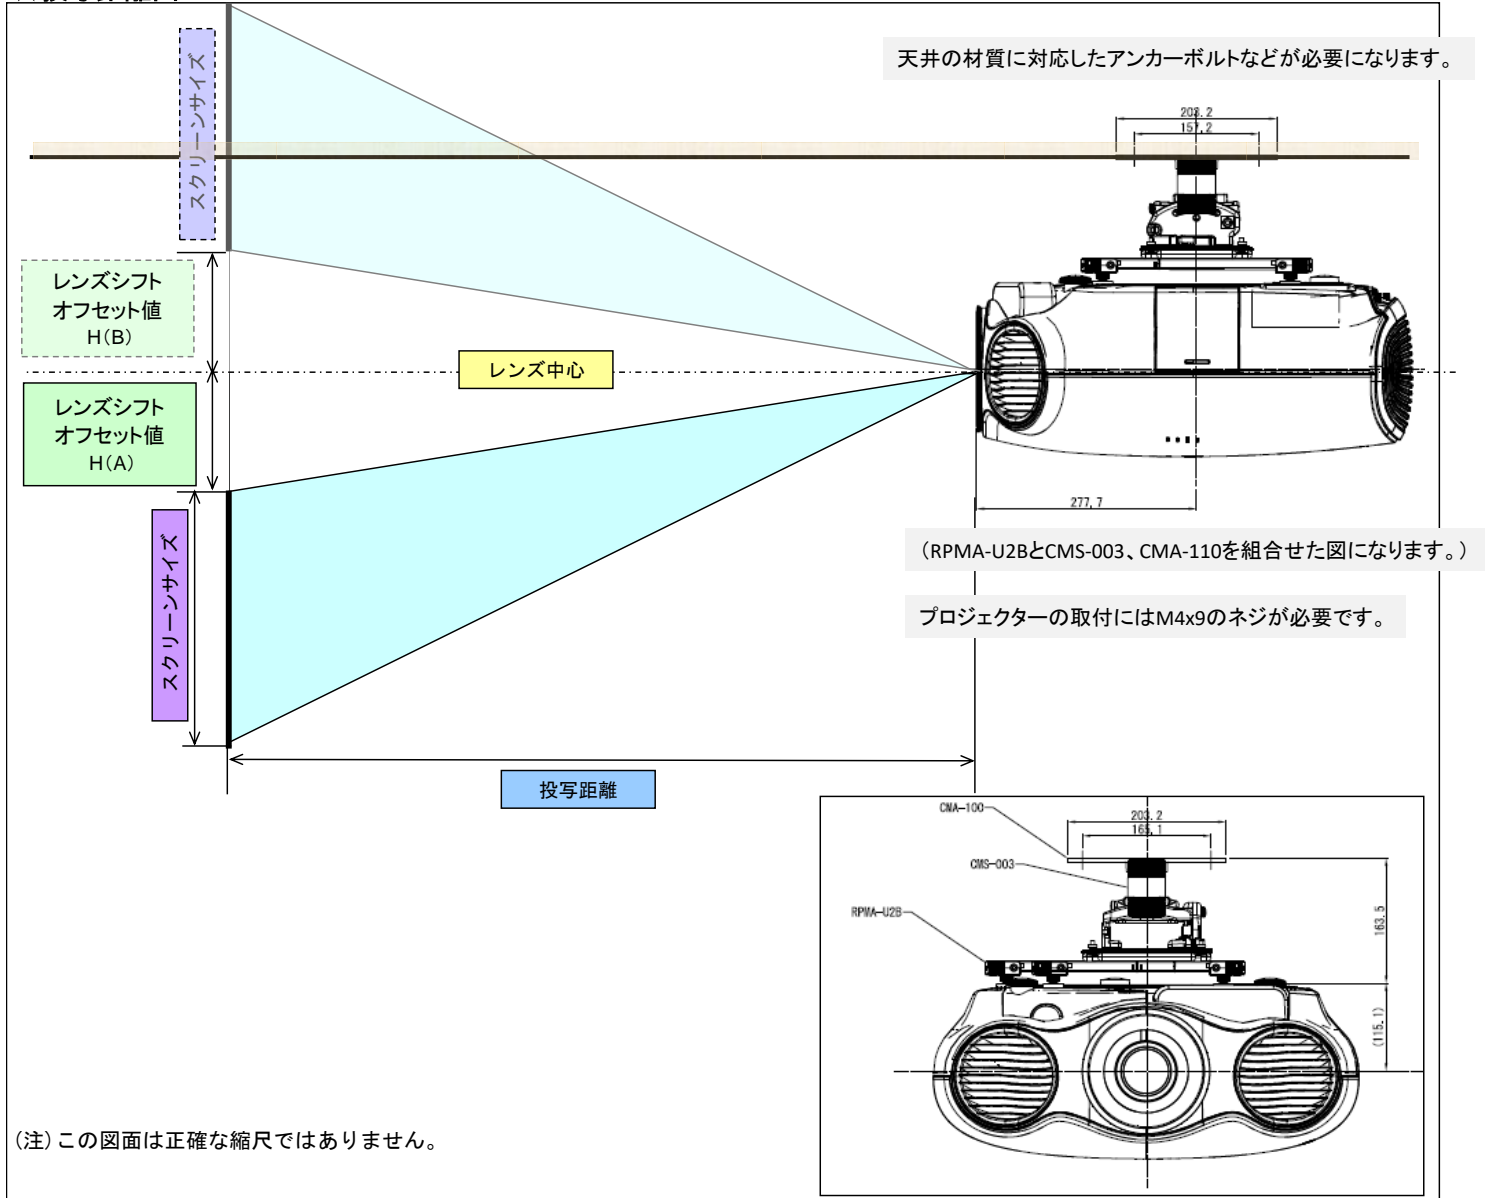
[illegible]

スクリーンサイズ

天井の材質に対応したアンカーボルトなどが必要になります。

203.2
157.2

レンズシフト
オフセット値
H(B)

レンズ中心

レンズシフト
オフセット値
H(A)

277.7

（RPMA-U2BとCMS-003、CMA-110を組合せた図になります。）

プロジェクターの取付にはM4x9のネジが必要です。

スクリーンサイズ

投写距離

CMA-100
203.2
165.1
CMS-003
RPMA-U2B
163.5
(115.1)

(注)この図面は正確な縮尺ではありません。